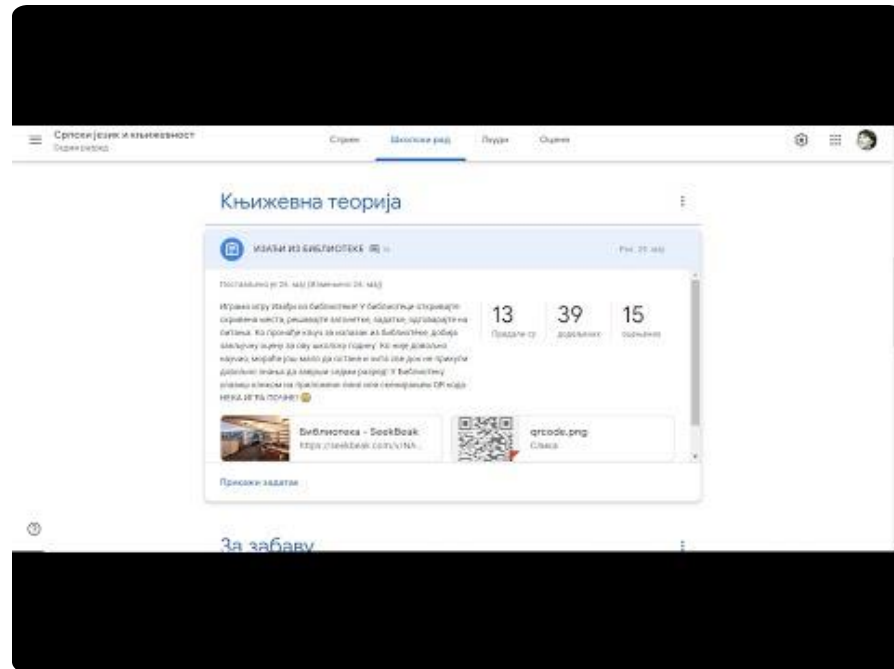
Српски језик и књижевност
Седми разред

Стрим
Школски рад
Људи
Оцене

Књижевна теорија

ИЗАЂИ ИЗ БИБЛИОТЕКЕ

Рок: 26. мај

Постављено је 26. мај (Измењено 26. мај)

Играње игру Изађи из библиотеке! У библиотеци откривајте скривена места, решавајте загонетке, задатке, одговарајте на питања. Ко пронађе кључ за излазак из библиотеке добија закључну оцену за ову школску годину. Ко није довољно научио, мораће још мало да остане и како све док не прикупи довољно знања да заврши седми разред! У библиотеку уђите кликом на приложени линк или скенирањем QR кода. Нека игра почне! 😀

13
Предати су

39
Додељено

15
Оцењено

Библиотека - BookBeak
https://bookbeak.com/

qrcode.png
Слика

Прикажи задатак

За забаву